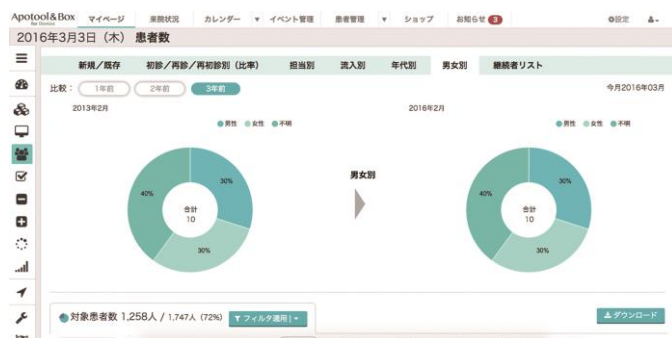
Apotool&Box for Dentist マイページ 来院状況 カレンダー ▼ イベント管理 患者管理 ▼ ショップ お知らせ 3 ⚙設定

2016年3月3日（木） 患者数

新規／既存 初診／再診／再初診別（比率） 担当別 流入別 年代別 男女別 継続者リスト

比較： 1年前 2年前 3年前

今月2016年03月

2013年2月

●男性 ●女性 ●不明

40%

30%

30%

合計
10

男女別

2016年2月

●男性 ●女性 ●不明

40%

30%

30%

合計
10

対象患者数 1,258人 / 1,747人 (72%) フィルタ適用

ダウンロード